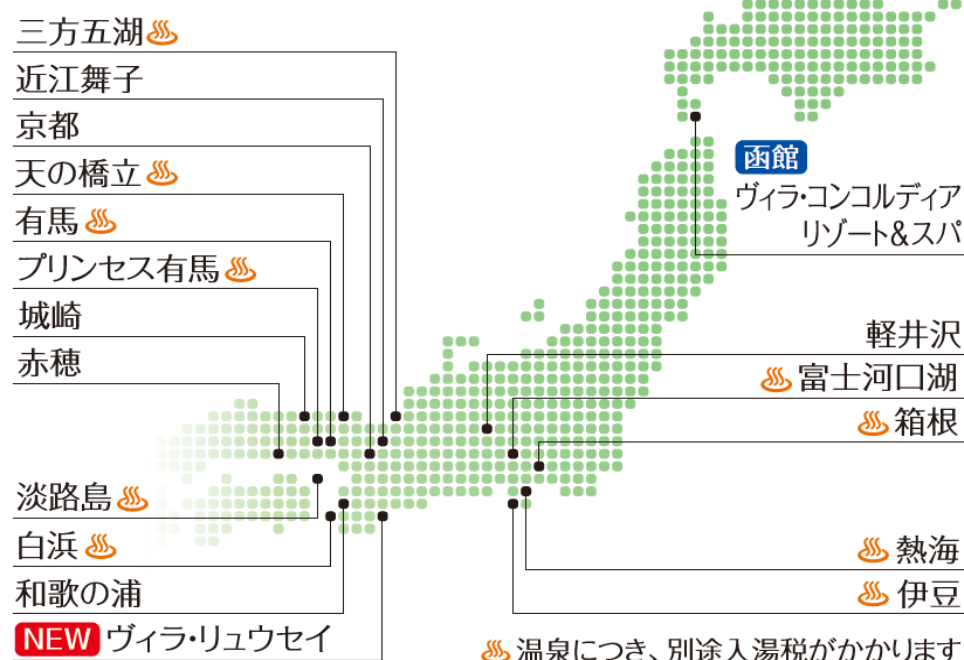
三方五湖♨
近江舞子
京都
天の橋立♨
有馬♨
プリンセス有馬♨
城崎
赤穂
淡路島♨
白浜♨
和歌の浦
NEW ヴィラ・リュウセイ

函館
ヴィラ・コンコルディア
リゾート&スパ

軽井沢
♨富士河口湖
♨箱根
♨熱海
♨伊豆

♨温泉につき、別途入湯税がかかります